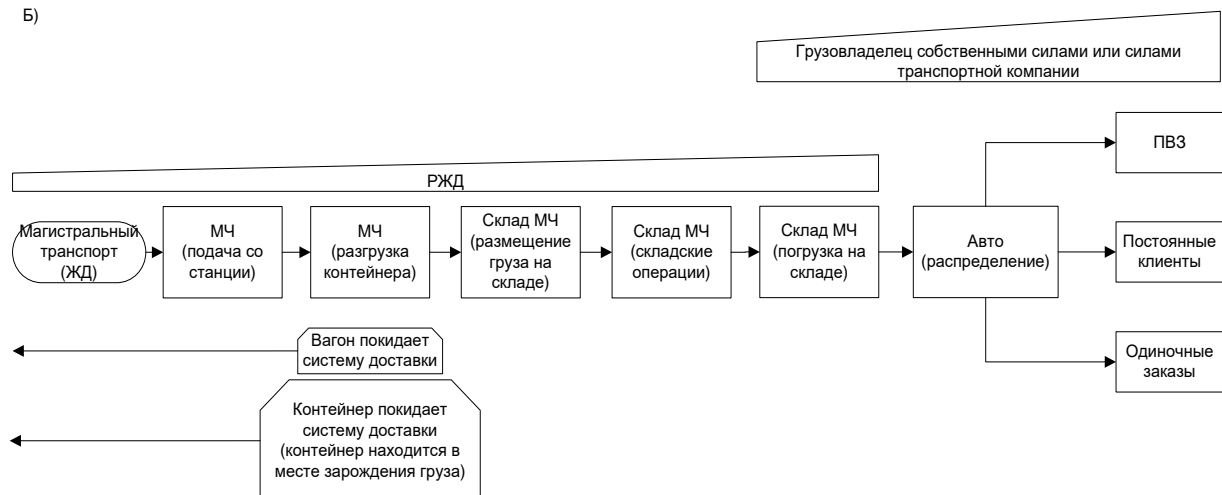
Б)

Грузовладелец собственными силами или силами транспортной компании

РЖД

Магистральный транспорт (ЖД)

МЧ (подача со станции)

МЧ (разгрузка контейнера)

Склад МЧ (размещение груза на складе)

Склад МЧ (складские операции)

Склад МЧ (погрузка на складе)

Авто (распределение)

ПВЗ

Постоянные клиенты

Одиночные заказы

Вагон покидает систему доставки

Контейнер покидает систему доставки (контейнер находится в месте зарождения груза)